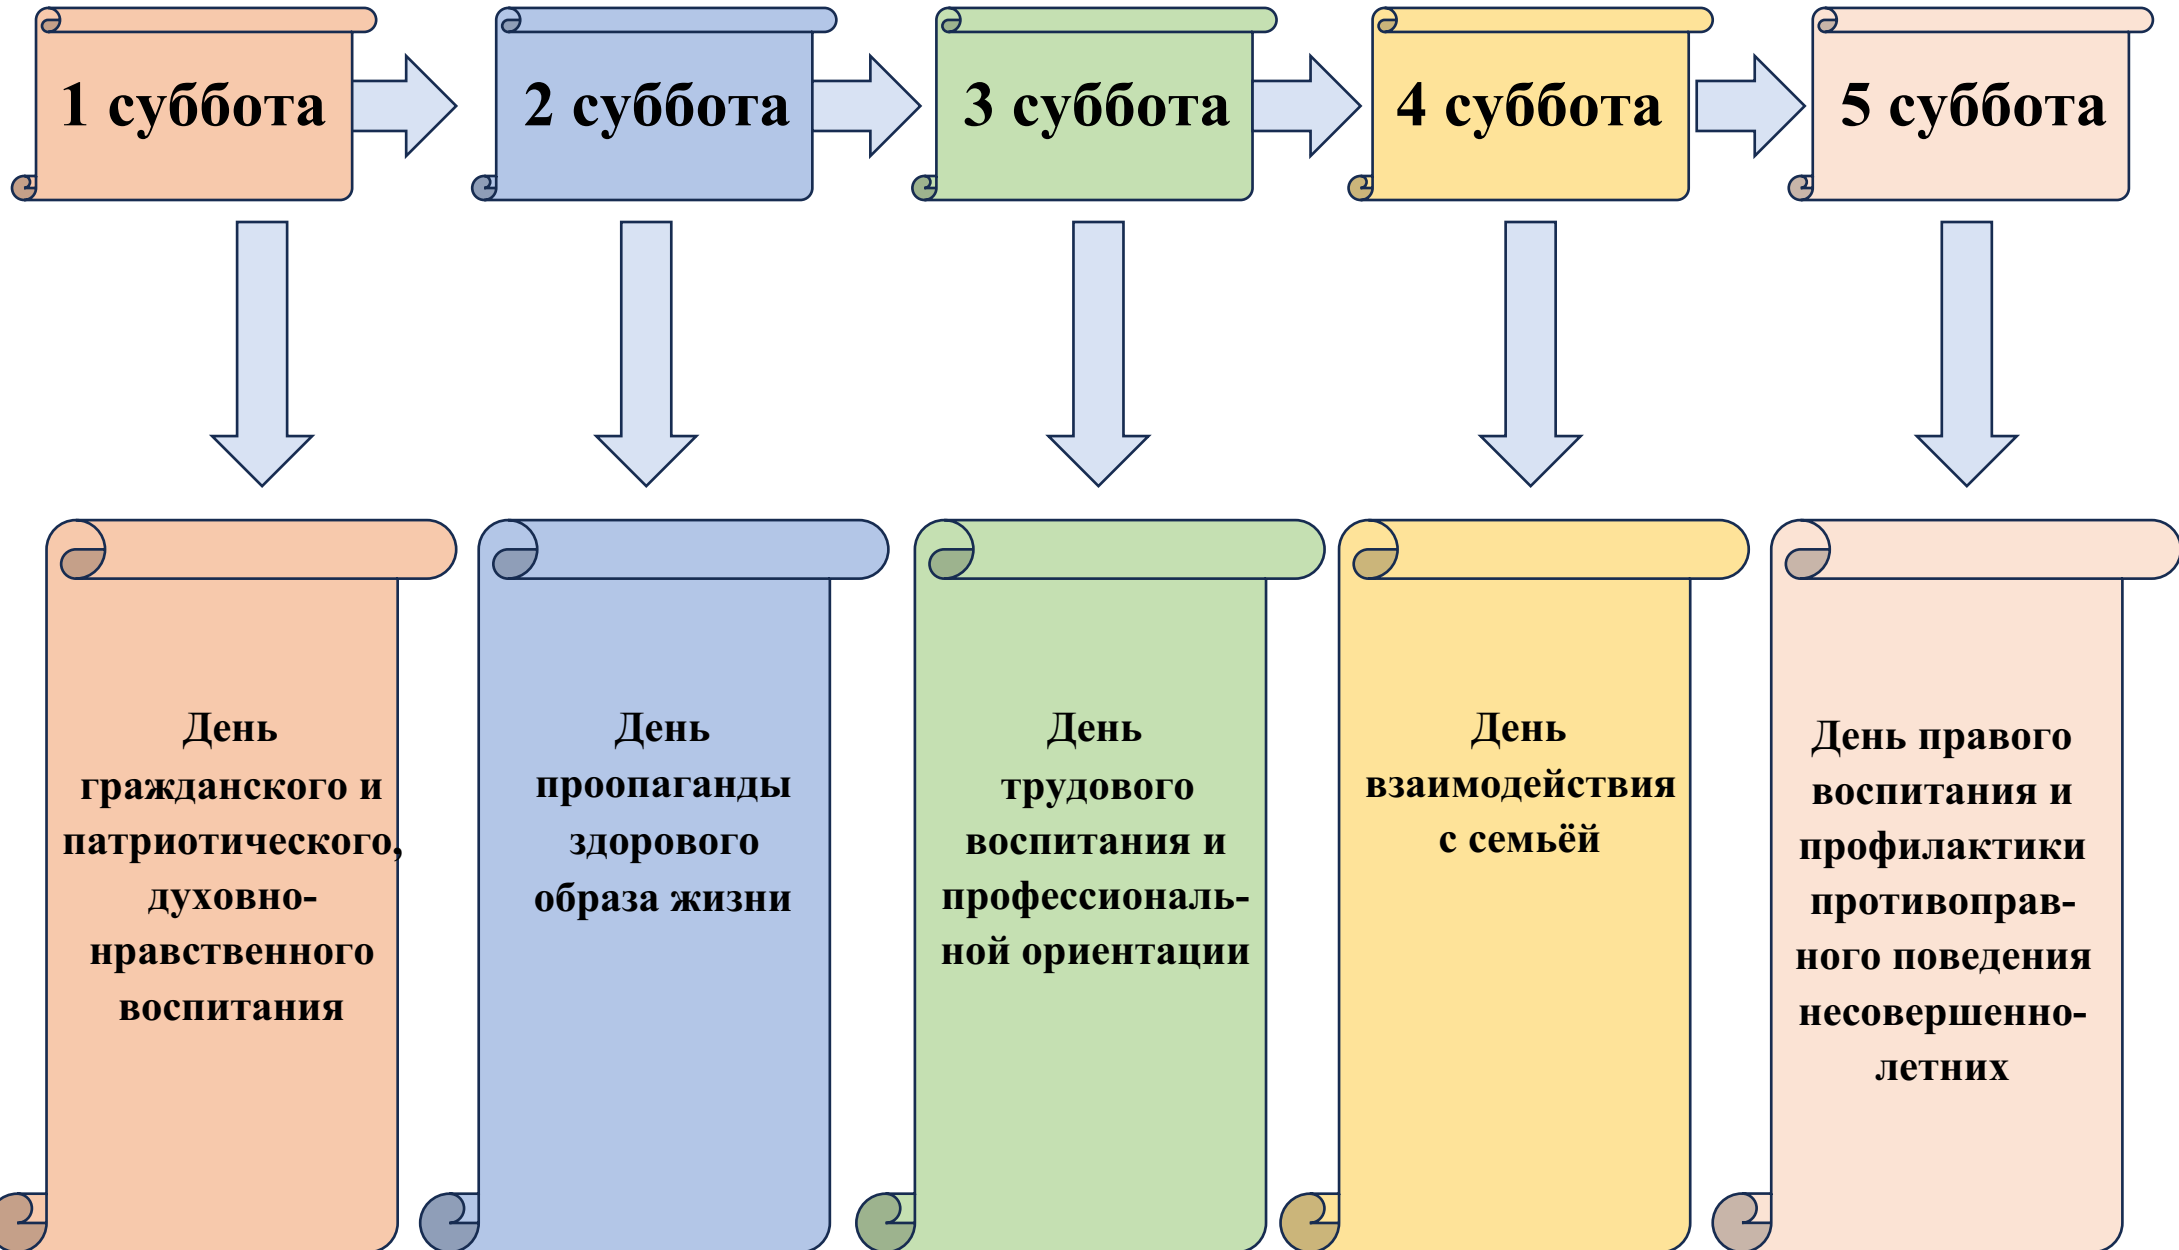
1 суббота

2 суббота

3 суббота

4 суббота

5 суббота

День гражданского и патриотического, духовно-нравственного воспитания

День проопаганды здорового образа жизни

День трудового воспитания и профессиональной ориентации

День взаимодействия с семьёй

День правого воспитания и профилактики противоправного поведения несовершеннолетних